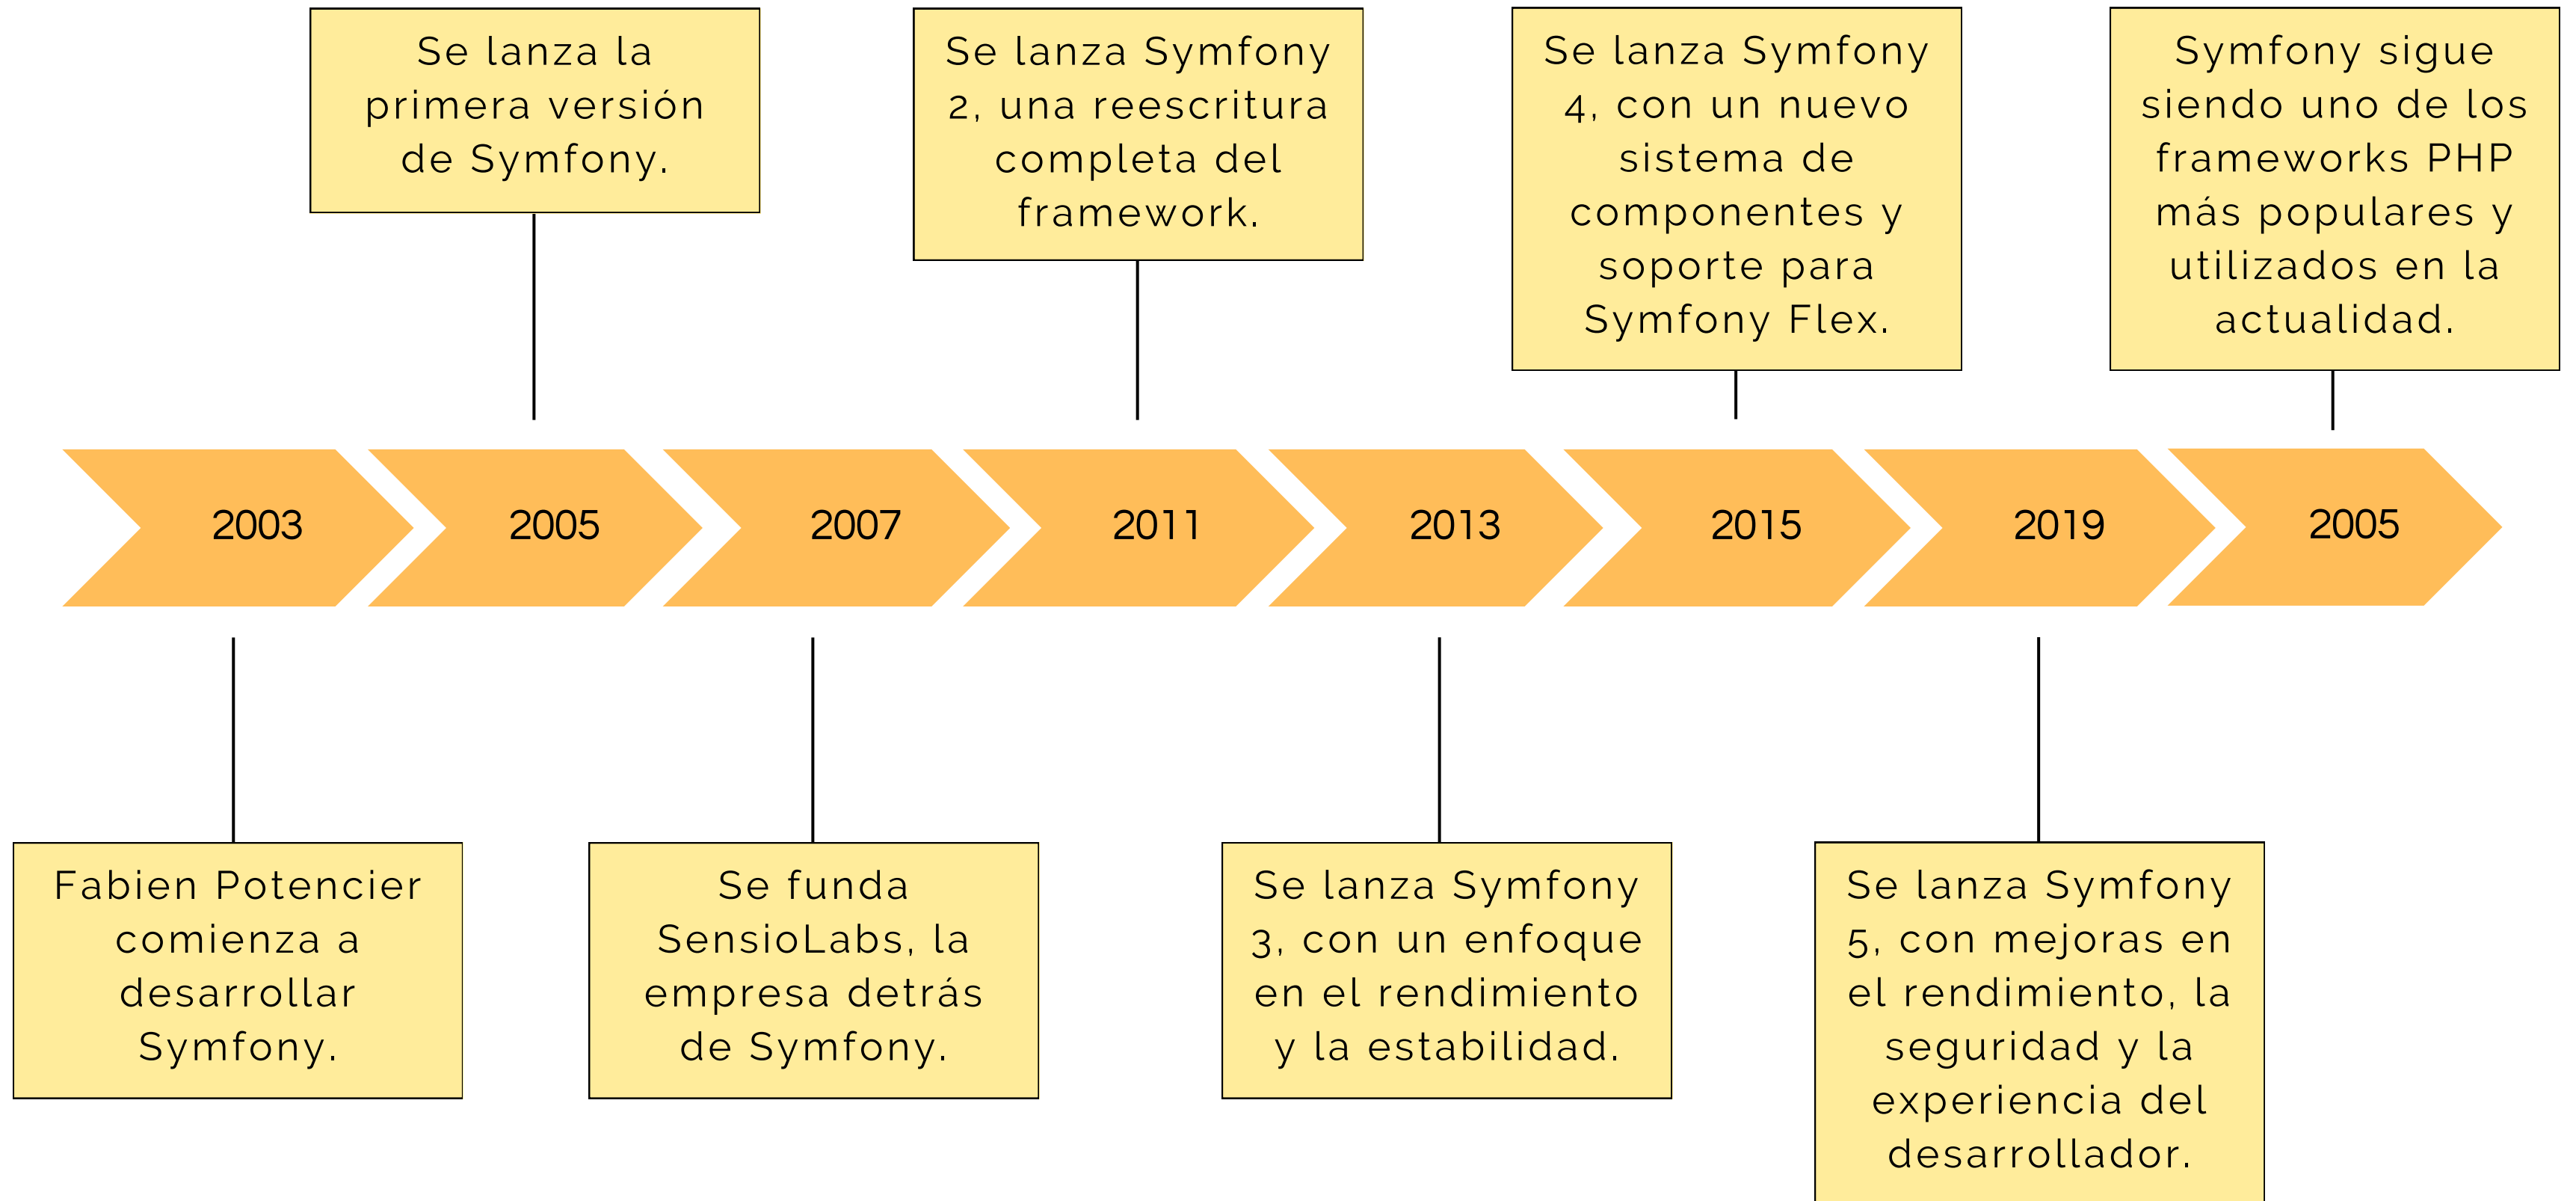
2003

Fabien Potencier comienza a desarrollar Symfony.

2005

Se lanza la primera versión de Symfony.

2007

Se funda SensioLabs, la empresa detrás de Symfony.

2011

Se lanza Symfony 2, una reescritura completa del framework.

2013

Se lanza Symfony 3, con un enfoque en el rendimiento y la estabilidad.

2015

Se lanza Symfony 4, con un nuevo sistema de componentes y soporte para Symfony Flex.

2019

Se lanza Symfony 5, con mejoras en el rendimiento, la seguridad y la experiencia del desarrollador.

2005

Symfony sigue siendo uno de los frameworks PHP más populares y utilizados en la actualidad.